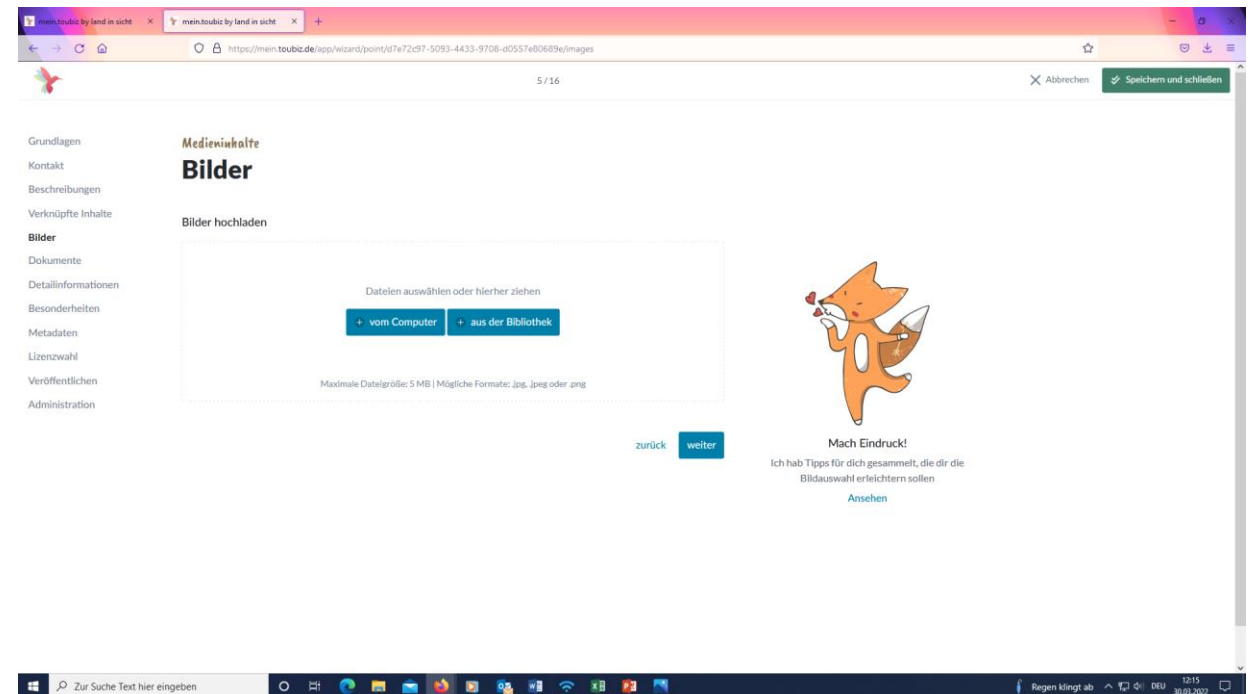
mein.toubiz by land in sicht ×
mein.toubiz by land in sicht ×
+

https://mein.toubiz.de/app/wizard/point/d7e72c97-5093-4433-9708-d0557e80689e/images

5/16

Abbrechen
Speichern und schließen

Grundlagen
Kontakt
Beschreibungen
Verknüpfte Inhalte
Bilder
Dokumente
Detailinformationen
Besonderheiten
Metadaten
Lizenzwahl
Veröffentlichen
Administration

Medieninhalte
Bilder

Bilder hochladen

Dateien auswählen oder hierher ziehen

+ vom Computer
+ aus der Bibliothek

Maximale Dateigröße: 5 MB | Mögliche Formate: .jpg, .jpeg oder .png

zurück
weiter

Mach Eindruck!
Ich hab Tipps für dich gesammelt, die dir die Bildauswahl erleichtern sollen
Ansehen

Zur Suche Text hier eingeben
Regen klingt ab
DEU
12:15
30.03.2022